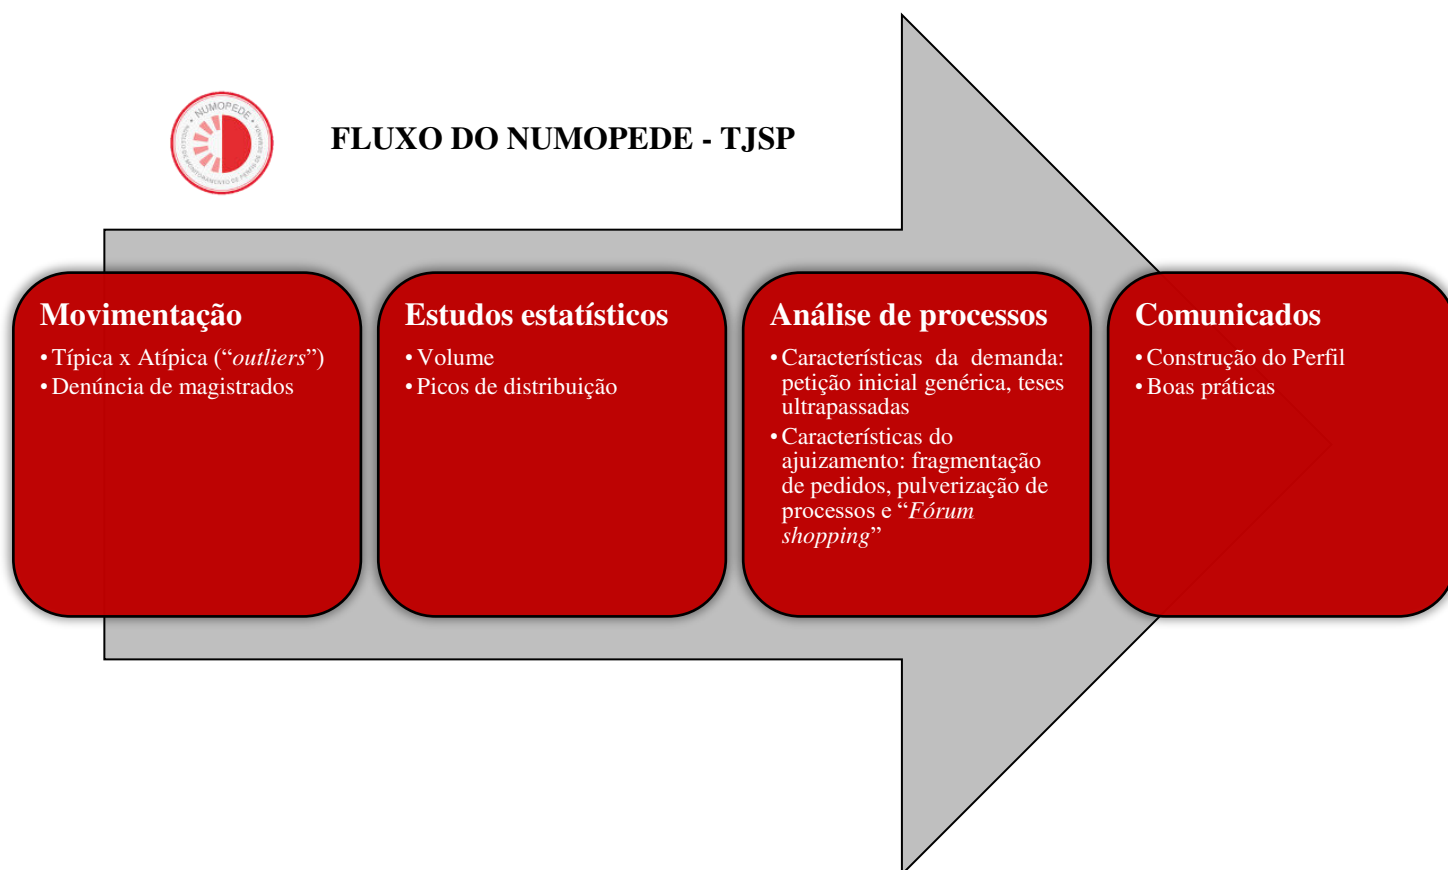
NUMOPEDE

FLUXO DO NUMOPEDE - TJSP

Movimentação
• Típica x Atípica ("outliers")
• Denúncia de magistrados

Estudos estatísticos
• Volume
• Picos de distribuição

Análise de processos
• Características da demanda: petição inicial genérica, teses ultrapassadas
• Características do ajuizamento: fragmentação de pedidos, pulverização de processos e "Fórum shopping"

Comunicados
• Construção do Perfil
• Boas práticas